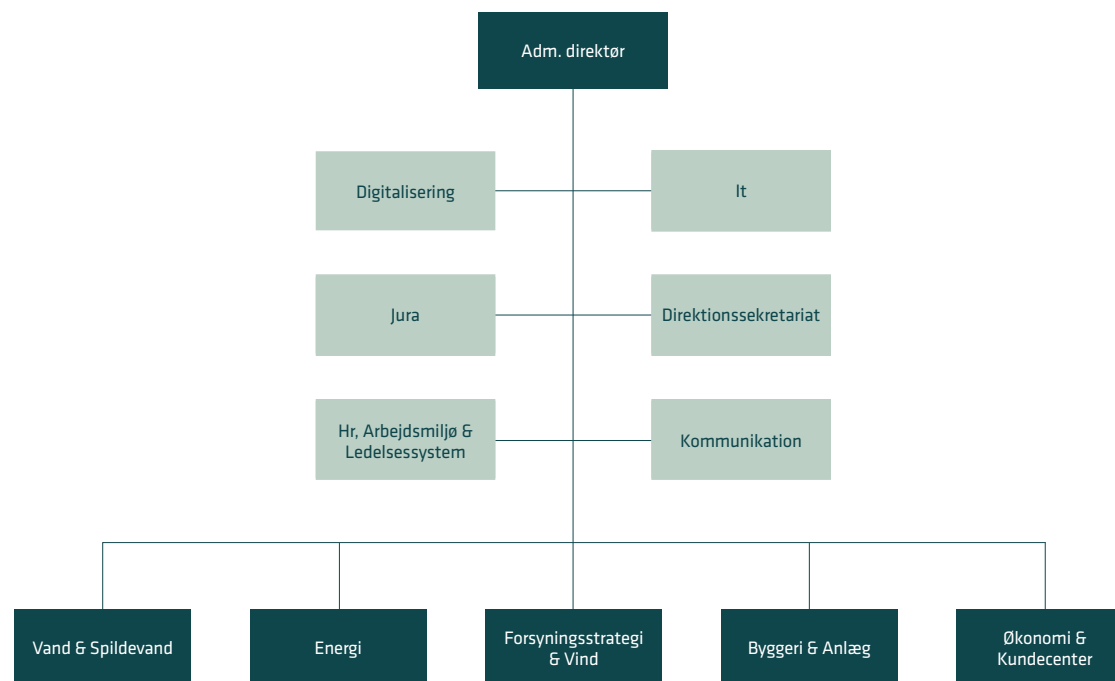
Adm. direktør

Digitalisering

It

Jura

Direktionssekretariat

Hr, Arbejdsmiljø & Ledelsessystem

Kommunikation

Vand & Spildevand

Energi

Forsyningsstrategi & Vind

Byggeri & Anlæg

Økonomi & Kundecenter